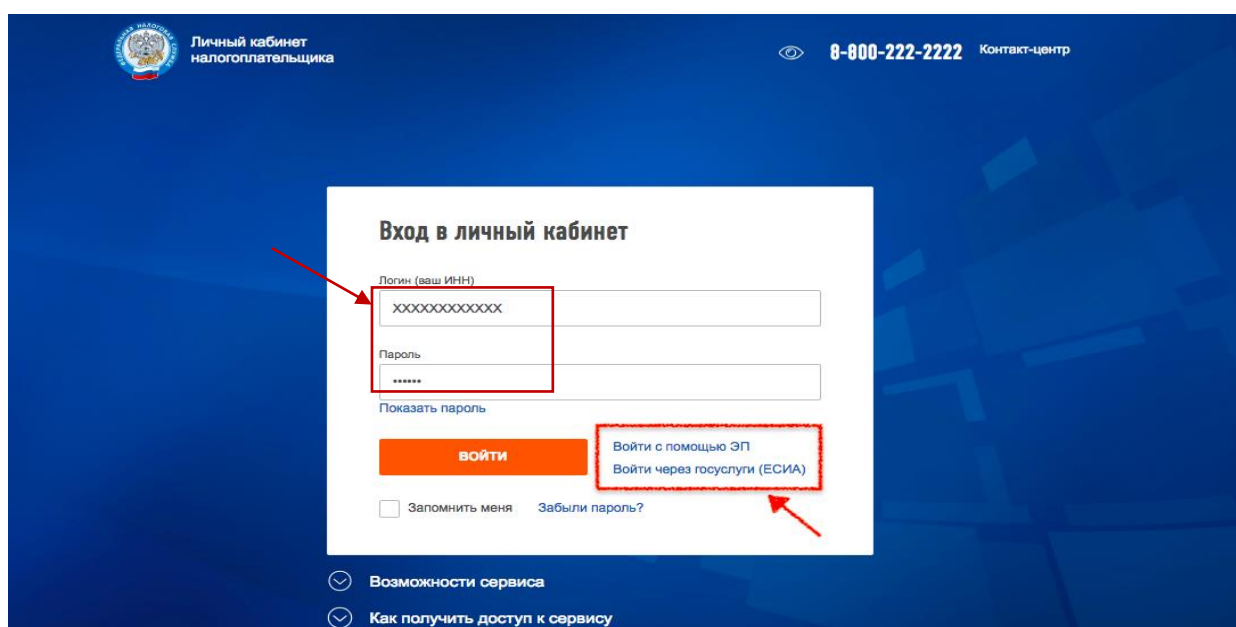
Личный кабинет налогоплательщика

8-800-222-2222 Контакт-центр

Вход в личный кабинет

Логин (ваш ИНН)

XXXXXXXXXXXX

Пароль

••••••

Показать пароль

ВОЙТИ

Войти с помощью ЭП

Войти через госуслуги (ЕСИА)

Запомнить меня

Забыли пароль?

Возможности сервиса

Как получить доступ к сервису